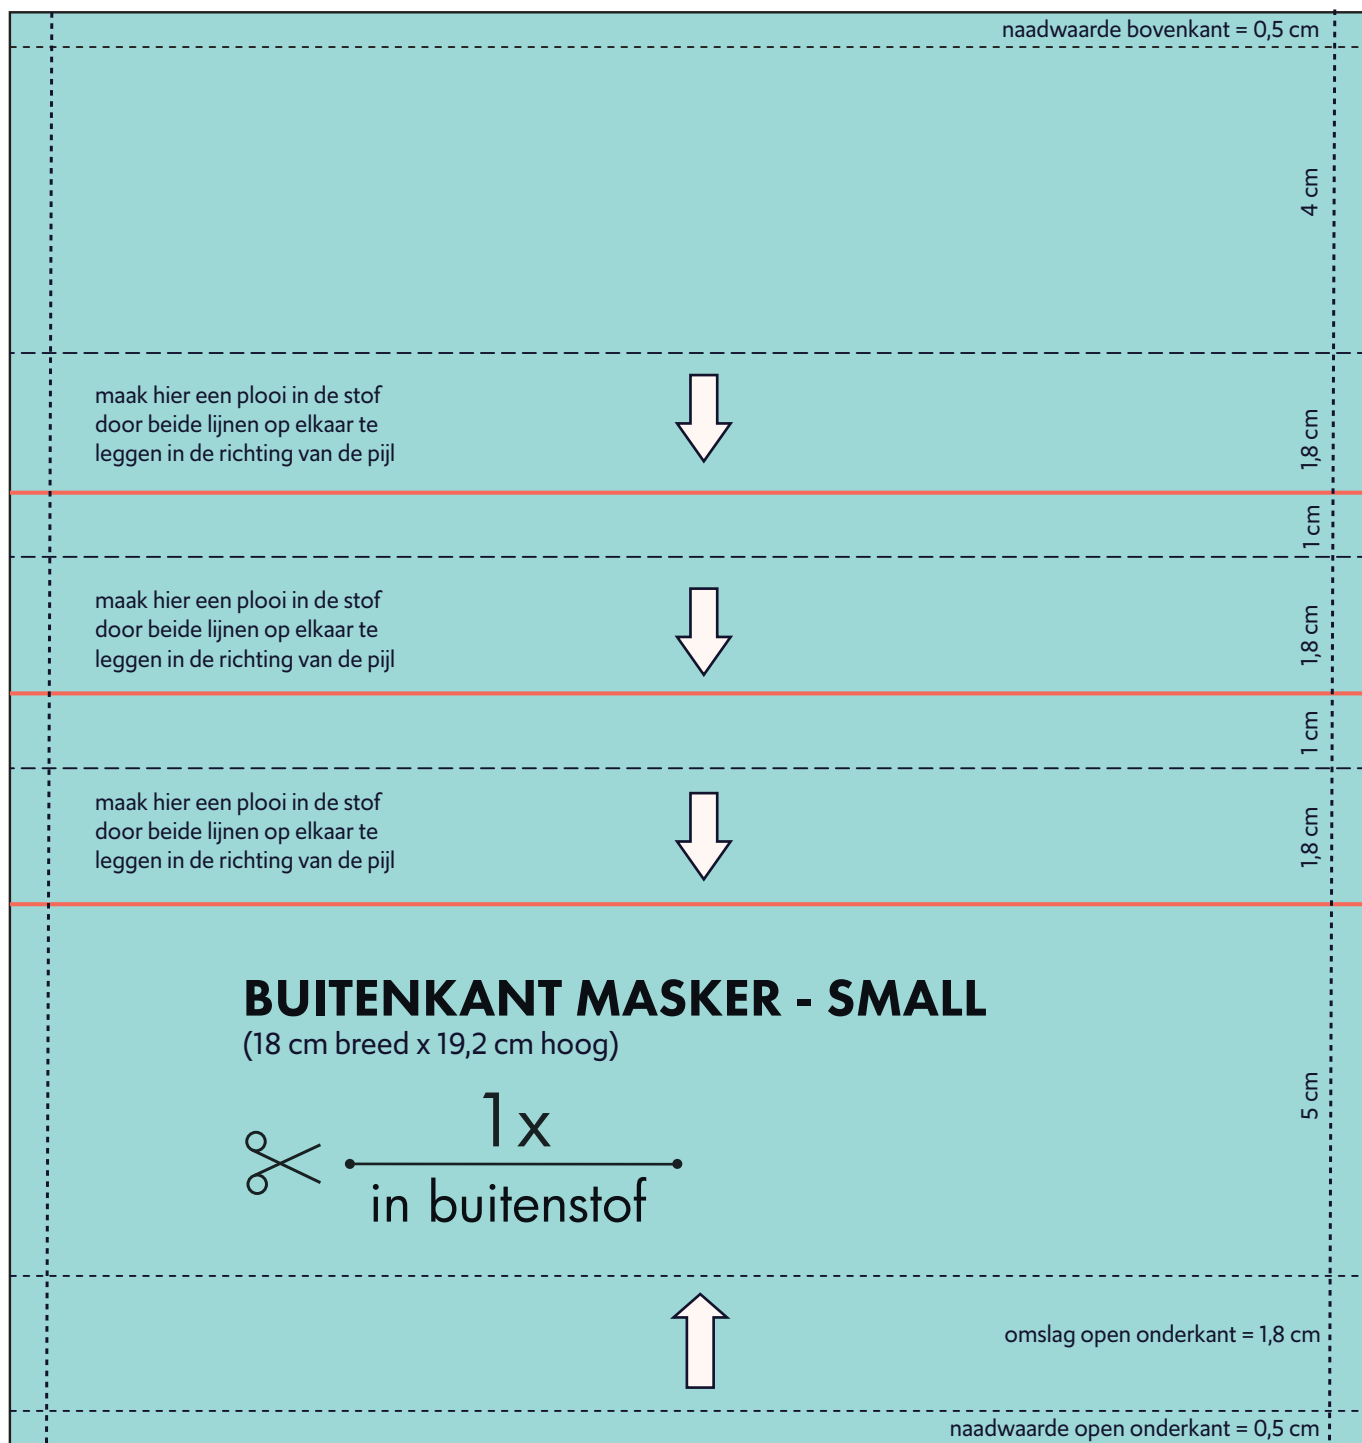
naadwaarde bovenkant = 0,5 cm

4 cm

maak hier een plooi in de stof door beide lijnen op elkaar te leggen in de richting van de pijl

1,8 cm

1 cm

maak hier een plooi in de stof door beide lijnen op elkaar te leggen in de richting van de pijl

1,8 cm

1 cm

maak hier een plooi in de stof door beide lijnen op elkaar te leggen in de richting van de pijl

1,8 cm

BUITENKANT MASKER - SMALL
(18 cm breed x 19,2 cm hoog)

1x
in buitenstof

5 cm

omslag open onderkant = 1,8 cm

naadwaarde open onderkant = 0,5 cm